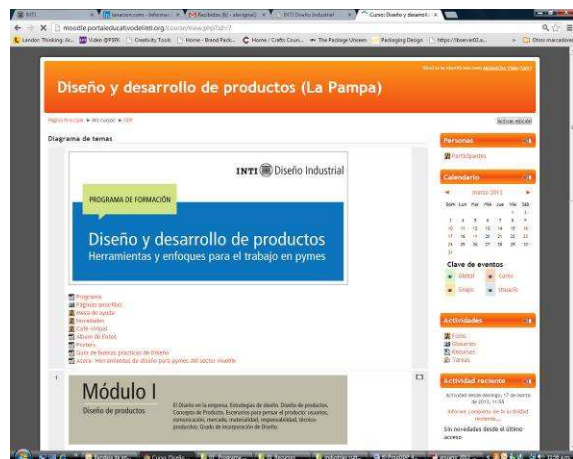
INTI | lanacion.com - Informa | Recibidos (5) - aberignal | INTI Diseño Industrial | Curso: Diseño y desarrollo

moodle.portaleducativodelinti.org/course/view.php?id=7

Landor: Thinking Ju... | Video @PSFK | Creativity Tools | Home - Brand Pack... | Home / Crafts Coun... | The Package Univers | Packaging Design | https://lbom.inti2.a... | Otros marcadores

Diseño y desarrollo de productos (La Pampa)

Usted se ha identificado como Manuel Paz Vidal (Salir)

Página Principal ► Mis cursos ► DDP

Activar edición

Diagrama de temas

INTI Diseño Industrial

PROGRAMA DE FORMACIÓN

Diseño y desarrollo de productos
Herramientas y enfoques para el trabajo en pymes

Programa
Páginas amarillas
Mesa de ayuda
Novedades
Café virtual
Álbum de Fotos
Posters
Guía de buenas prácticas de Diseño
Acceso: Herramientas de diseño para pymes del sector mueble

1

Módulo I
Diseño de productos

El Diseño en la empresa. Estrategias de diseño. Diseño de productos. Conceptos de Producto. Escenarios para pensar el producto: usuarios, comunicación, mercado, materialidad, sustentabilidad, técnico-productivo. Grado de incorporación de Diseño.

Personas
Participantes

Calendario
marzo 2013
| Dom | Lun | Mar | Mié | Jue | Vie | Sáb |
|---|---|---|---|---|---|---|
| | | | | | 1 | 2 |
| 3 | 4 | 5 | 6 | 7 | 8 | 9 |
| 10 | 11 | 12 | 13 | 14 | 15 | 16 |
| 17 | 18 | 19 | 20 | 21 | 22 | 23 |
| 24 | 25 | 26 | 27 | 28 | 29 | 30 |
| 31 | | | | | | |

Clave de eventos
Global | Curso
Grupo | Usuario

Actividades
Foros
Glosarios
Recursos
Tareas

Actividad reciente
Actividad desde domingo, 17 de marzo de 2013, 11:55
Informe completo de la actividad reciente...
Sin novedades desde el último acceso

11:56 a.m.